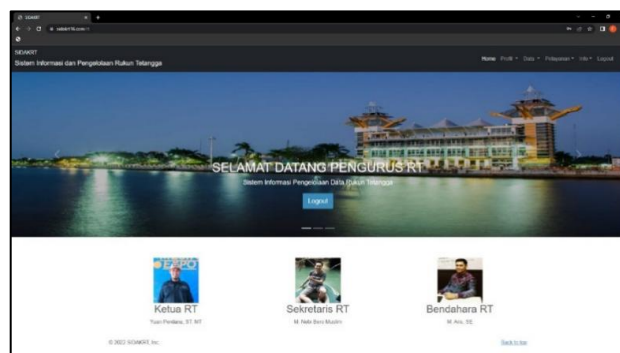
SIDAKRT

SIDAKRT
Sistem Informasi dan Pengelolaan Rukun Tetangga

Home Profil Data Pelayanan Info Logout

SELAMAT DATANG PENGURUS RT
Sistem Informasi Pengelolaan Data Rukun Tetangga
Logout

Ketua RT
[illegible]

Sekretaris RT
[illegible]

Bendahara RT
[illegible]

© 2023 SIDAKRT, Inc.

Back to top